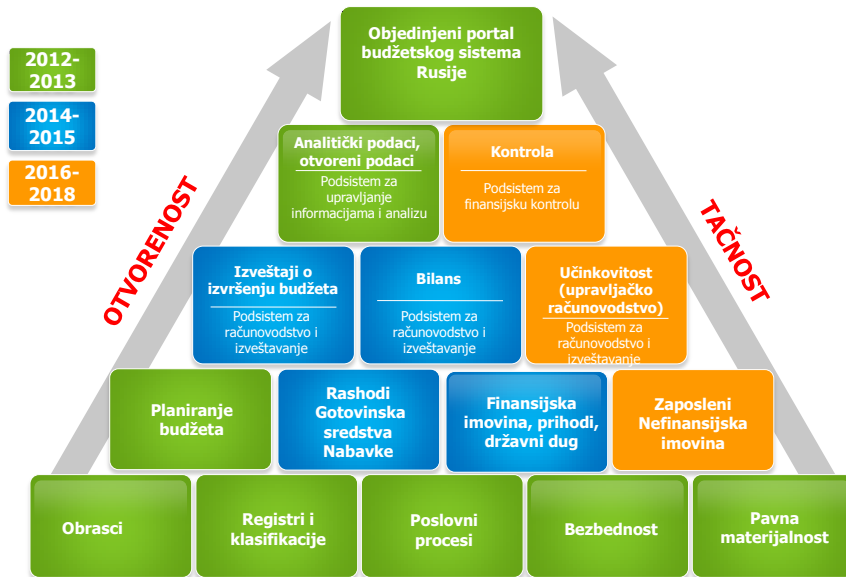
2012-2013

2014-2015

2016-2018

Objedinjeni portal budžetskog sistema Rusije

OTVORENOST

TAČNOST

Analitički podaci, otvoreni podaci

Podsistem za upravljanje informacijama i analizu

Kontrola

Podsistem za finansijsku kontrolu

Izveštaji o izvršenju budžeta

Podsistem za računovodstvo i izveštavanje

Bilans

Podsistem za računovodstvo i izveštavanje

Učinkovitost (upravljačko računovodstvo)

Podsistem za računovodstvo i izveštavanje

Planiranje budžeta

Rashodi Gotovinska sredstva Nabavke

Finansijska imovina, prihodi, državni dug

Zaposleni Nefinansijska imovina

Obrasci

Registri i klasifikacije

Poslovni procesi

Bezbednost

Pavna materijalnost